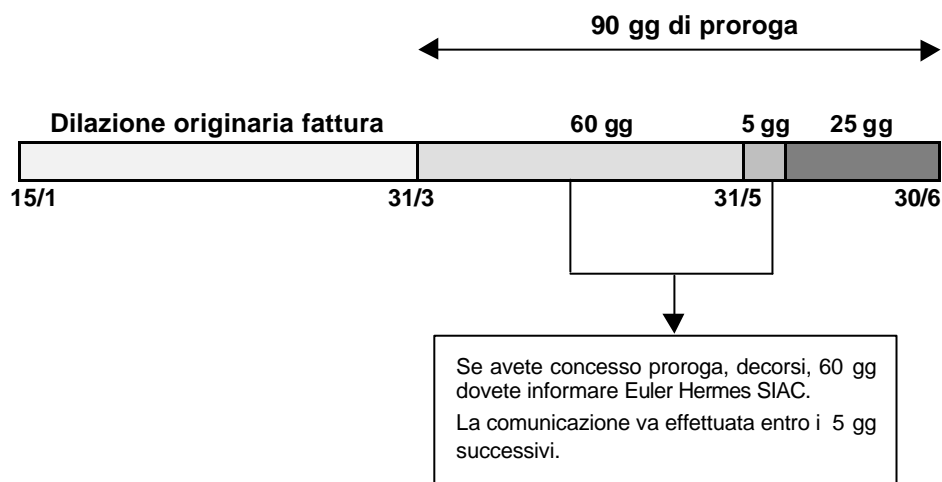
90 gg di proroga

Dilazione originaria fattura

60 gg

5 gg

25 gg

15/1

31/3

31/5

30/6

Se avete concesso proroga, decorsi, 60 gg dovete informare Euler Hermes SIAC.

La comunicazione va effettuata entro i 5 gg successivi.